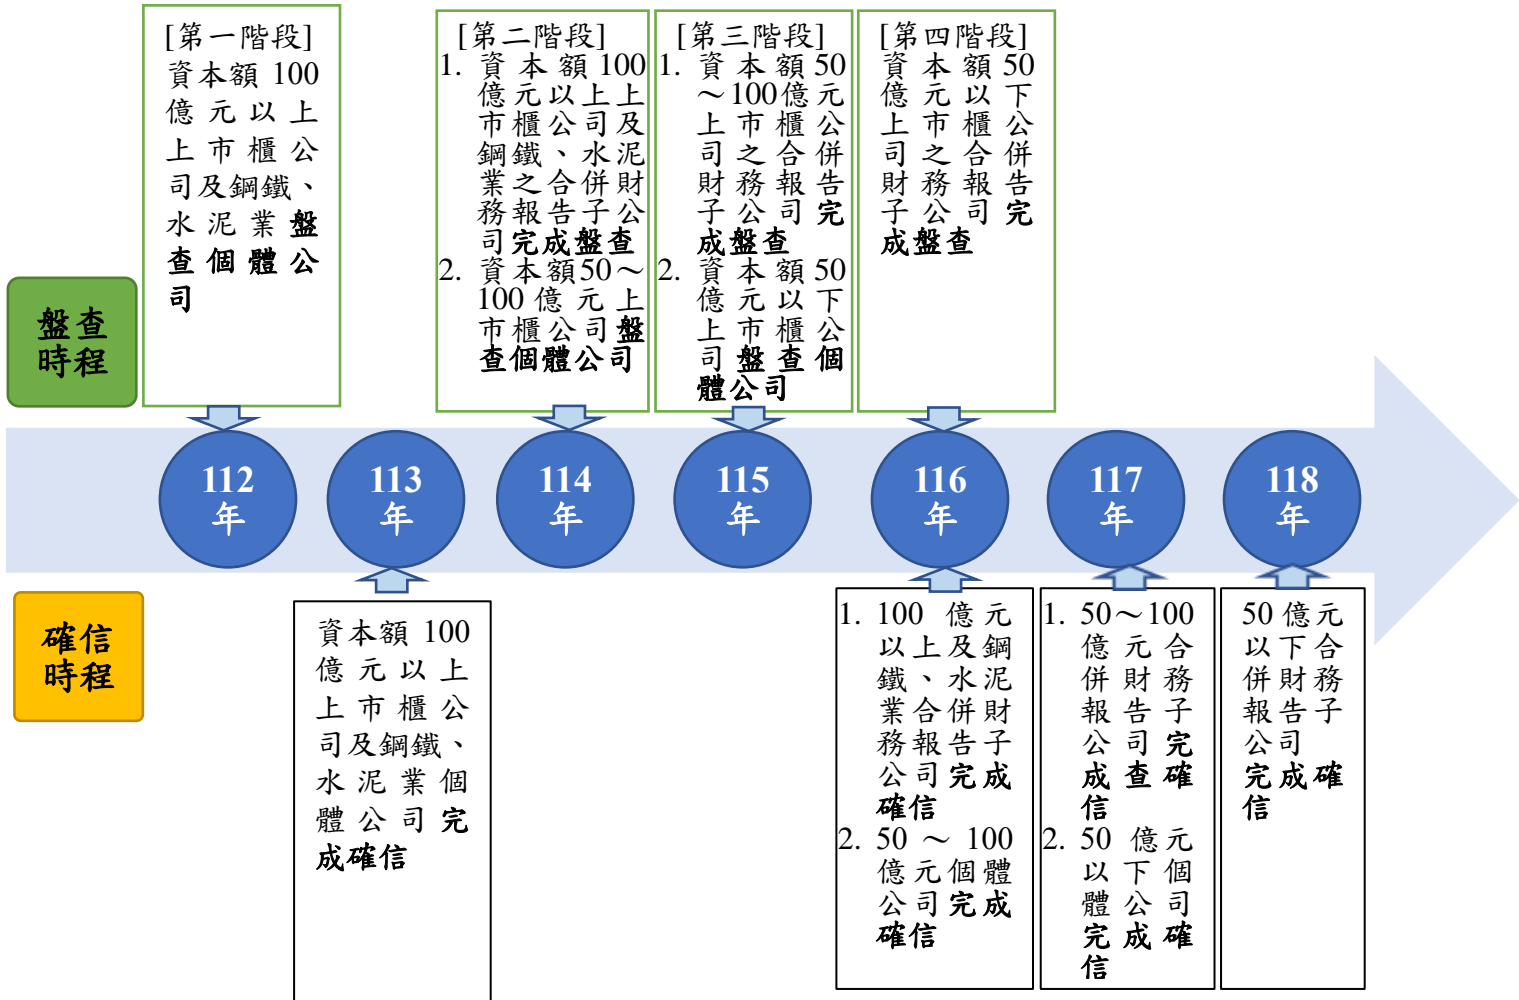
[第一階段]
資本額100億元以上上市櫃公司及鋼鐵、水泥業盤查個體公司

[第二階段]
1. 資本額100億元以上上市櫃公司及鋼鐵、水泥業之合併財務報告子公司完成盤查
2. 資本額50～100億元上市櫃公司盤查個體公司

[第三階段]
1. 資本額50～100億元上市櫃公司之合併財務報告子公司完成盤查
2. 資本額50億元以下上市櫃公司盤查個體公司

[第四階段]
資本額50億元以下上市櫃公司之合併財務報告子公司完成盤查

盤查時程

112年
113年
114年
115年
116年
117年
118年

確信時程

資本額100億元以上上市櫃公司及鋼鐵、水泥業個體公司完成確信

1. 100億元以上及鋼鐵、水泥業合併財務報告子公司完成確信
2. 50～100億元個體公司完成確信

1. 50～100億元合併財務報告子公司完成查確信
2. 50億元以下個體公司完成確信

50億元以下合併財務報告子公司完成確信